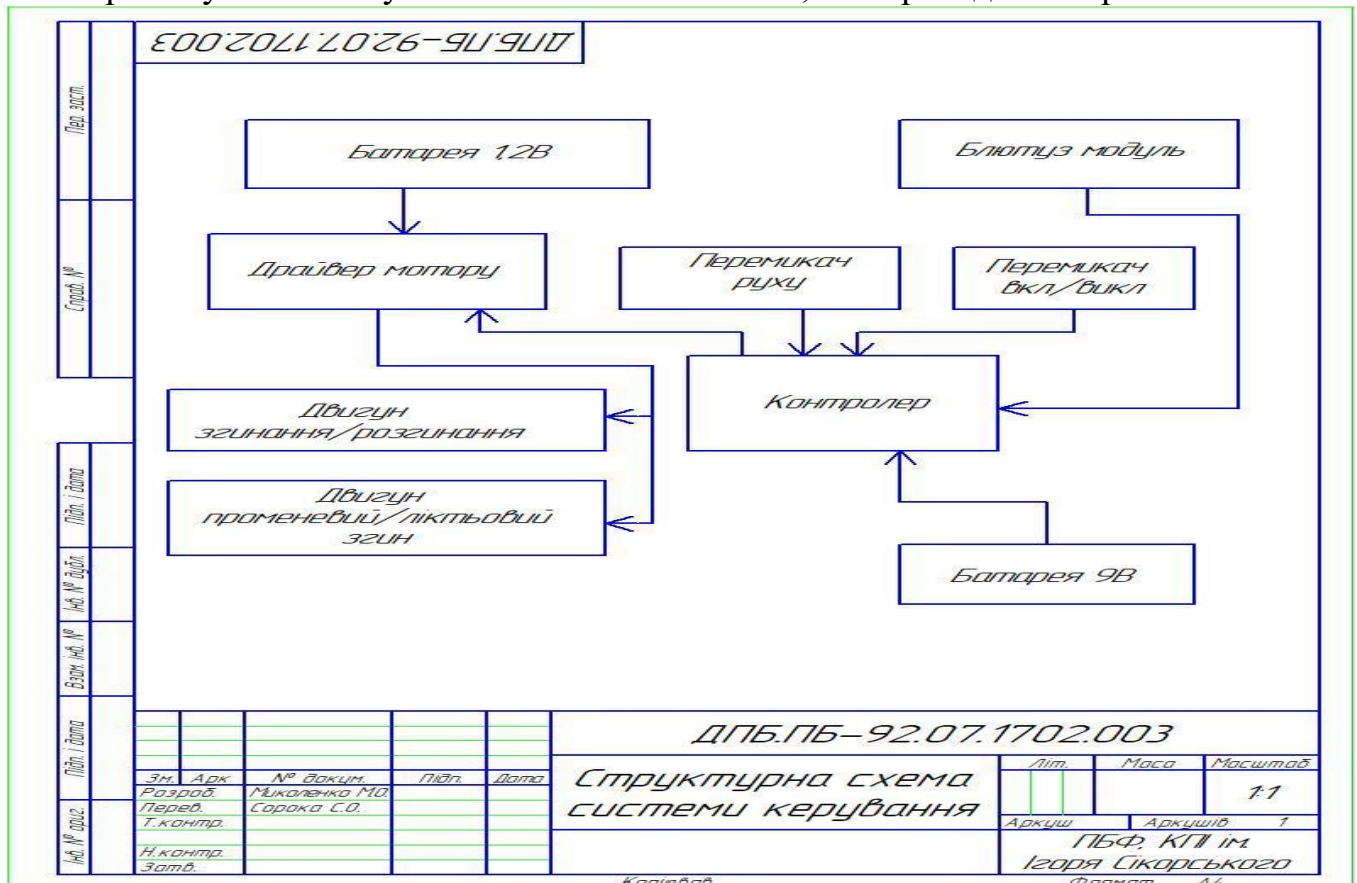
ДПБ.ПБ-92.07.1702.003

Перв. застос.

Справ. №

Підп. і дата

Інв. № дубл.

Взам. інв. №

Підп. і дата

Інв. № оригін.

Батарея 12В

Блютуз модуль

Драйвер мотору

Перемикач руху

Перемикач вкл/викл

Контролер

Двигун згинання/розгинання

Двигун променевий/ліктьовий згин

Батарея 9В

ДПБ.ПБ-92.07.1702.003

| Зм. | Арк. | № докум. | Підп. | Дата |
|---|---|---|---|---|
| Розроб. | | Миколенко М.О. | | |
| Перев. | | Сорока С.О. | | |
| Т.контр. | | | | |
| Н.контр. | | | | |
| Затв. | | | | |

Структурна схема системи керування

| Літ. | Маса | Масштаб |
|---|---|---|
| | | 1:1 |

Аркуш | Аркушів 1

ПБФ, КПІ ім. Ігоря Сікорського

Копіював

Формат А4